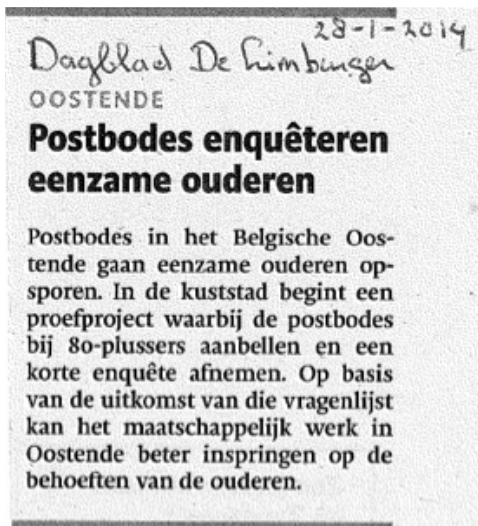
28-1-2014
Dagblad De Limburger

OOSTENDE

Postbodes enquêteren eenzame ouderen

Postbodes in het Belgische Oostende gaan eenzame ouderen opsporen. In de kuststad begint een proefproject waarbij de postbodes bij 80-plussers aanbellen en een korte enquête afnemen. Op basis van de uitkomst van die vragenlijst kan het maatschappelijk werk in Oostende beter inspringen op de behoeften van de ouderen.